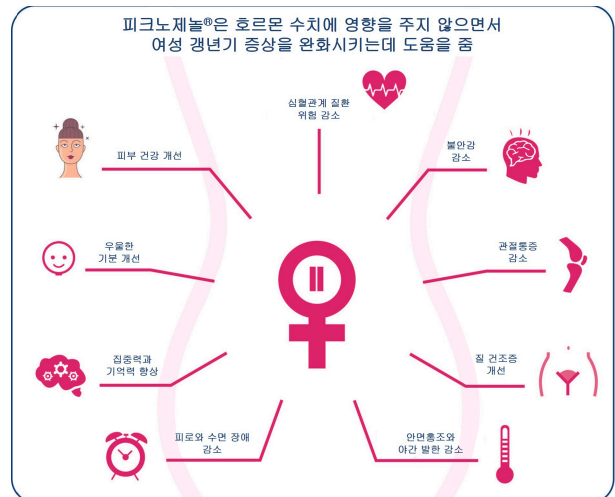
피크노제놀®은 호르몬 수치에 영향을 주지 않으면서 여성 갱년기 증상을 완화시키는데 도움을 줌

심혈관계 질환 위험 감소

피부 건강 개선

불안감 감소

우울한 기분 개선

관절통증 감소

집중력과 기억력 향상

질 건조증 개선

피로와 수면 장애 감소

안면홍조와 야간 발한 감소